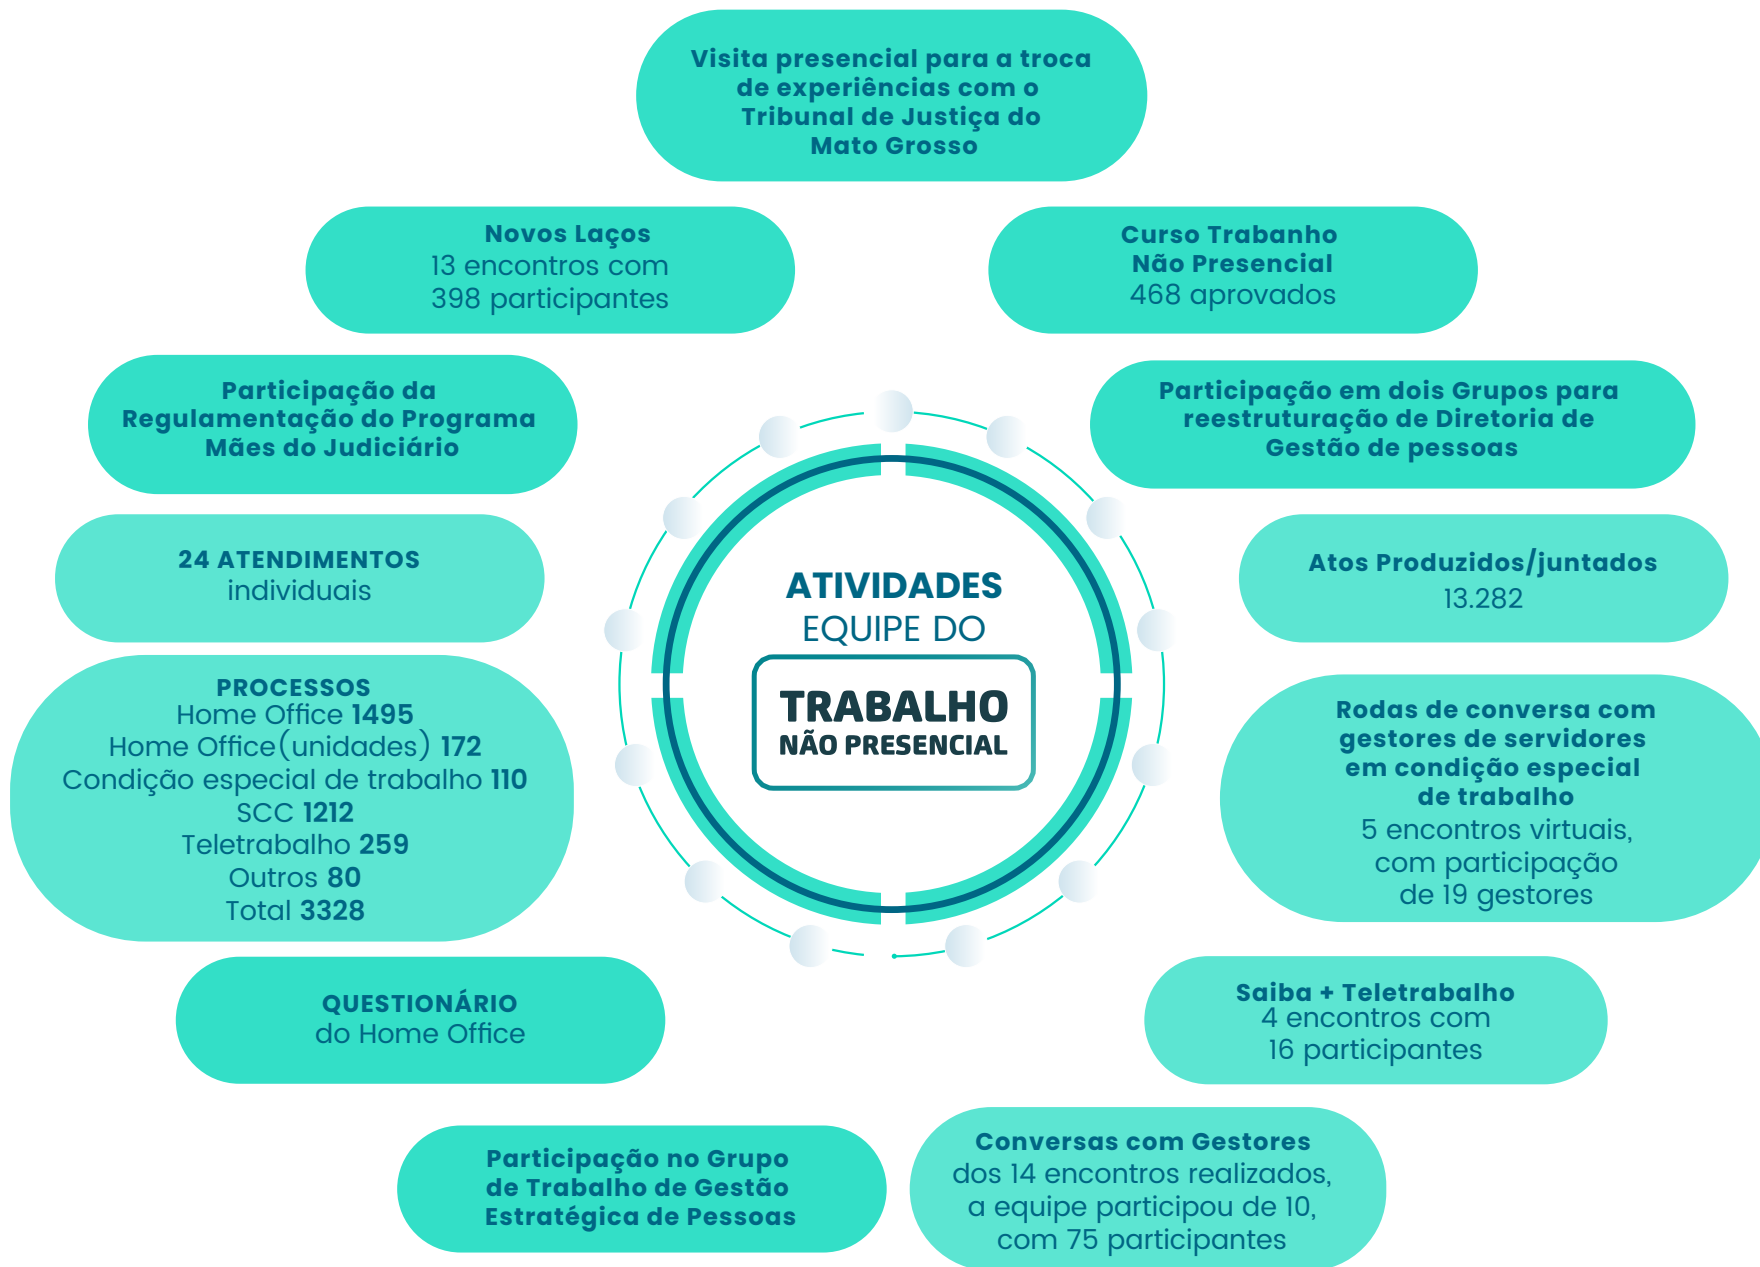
ATIVIDADES
EQUIPE DO
TRABALHO
NÃO PRESENCIAL

Visita presencial para a troca de experiências com o Tribunal de Justiça do Mato Grosso

Novos Laços
13 encontros com 398 participantes

Curso Trabanho Não Presencial
468 aprovados

Participação da Regulamentação do Programa Mães do Judiciário

Participação em dois Grupos para reestruturação de Diretoria de Gestão de pessoas

24 ATENDIMENTOS
individuais

Atos Produzidos/juntados
13.282

PROCESSOS
Home Office 1495
Home Office(unidades) 172
Condição especial de trabalho 110
SCC 1212
Teletrabalho 259
Outros 80
Total 3328

Rodas de conversa com gestores de servidores em condição especial de trabalho
5 encontros virtuais, com participação de 19 gestores

QUESTIONÁRIO
do Home Office

Saiba + Teletrabalho
4 encontros com 16 participantes

Participação no Grupo de Trabalho de Gestão Estratégica de Pessoas

Conversas com Gestores
dos 14 encontros realizados, a equipe participou de 10, com 75 participantes